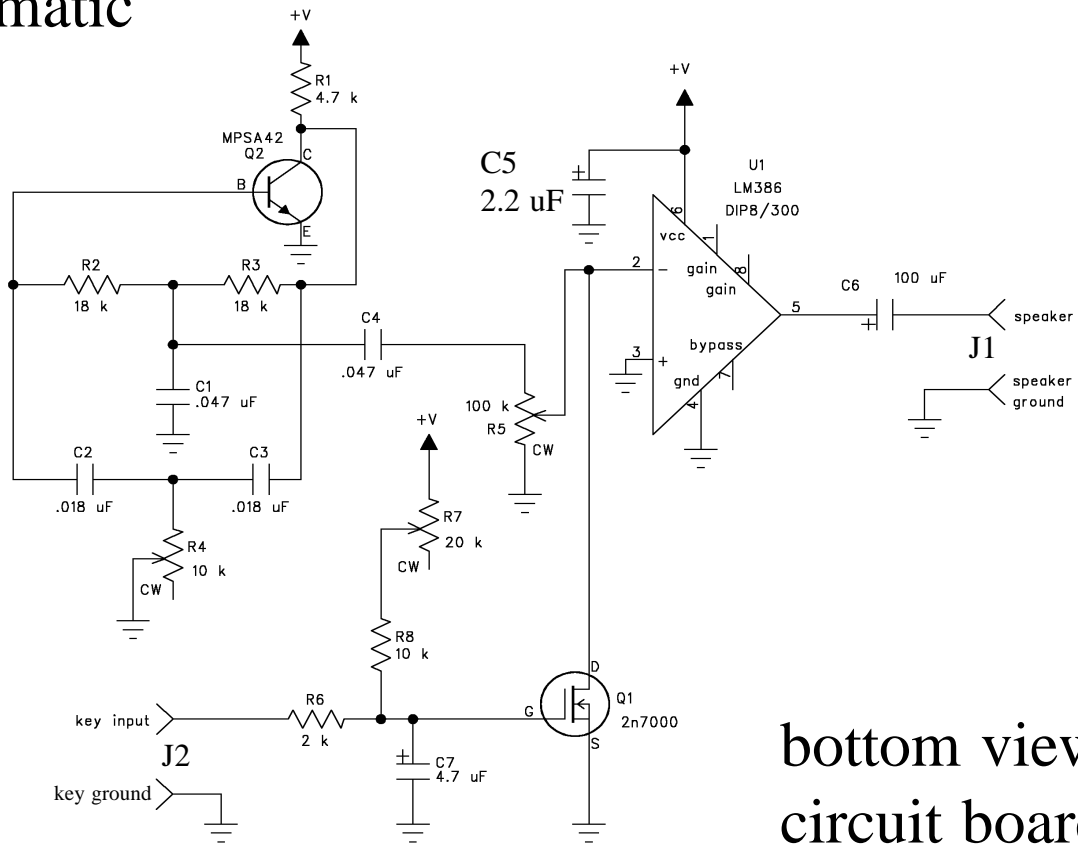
matic

+V

R1
4.7 k

MPSA42
Q2

C

B

E

R2
18 k

R3
18 k

C4
.047 uF

C1
.047 uF

C2
.018 uF

C3
.018 uF

R4
10 k
CW

+V

R7
20 k
CW

R8
10 k

key input

R6
2 k

J2

key ground

C7
4.7 uF

+V

C5
2.2 uF

U1
LM386
DIP8/300

6
vcc
1
gain
8
gain

2
−

3
+

bypass
gnd
7
4

5

C6
100 uF

speaker

J1

speaker ground

100 k
R5
CW

D
G
S
Q1
2n7000

bottom view
circuit boar